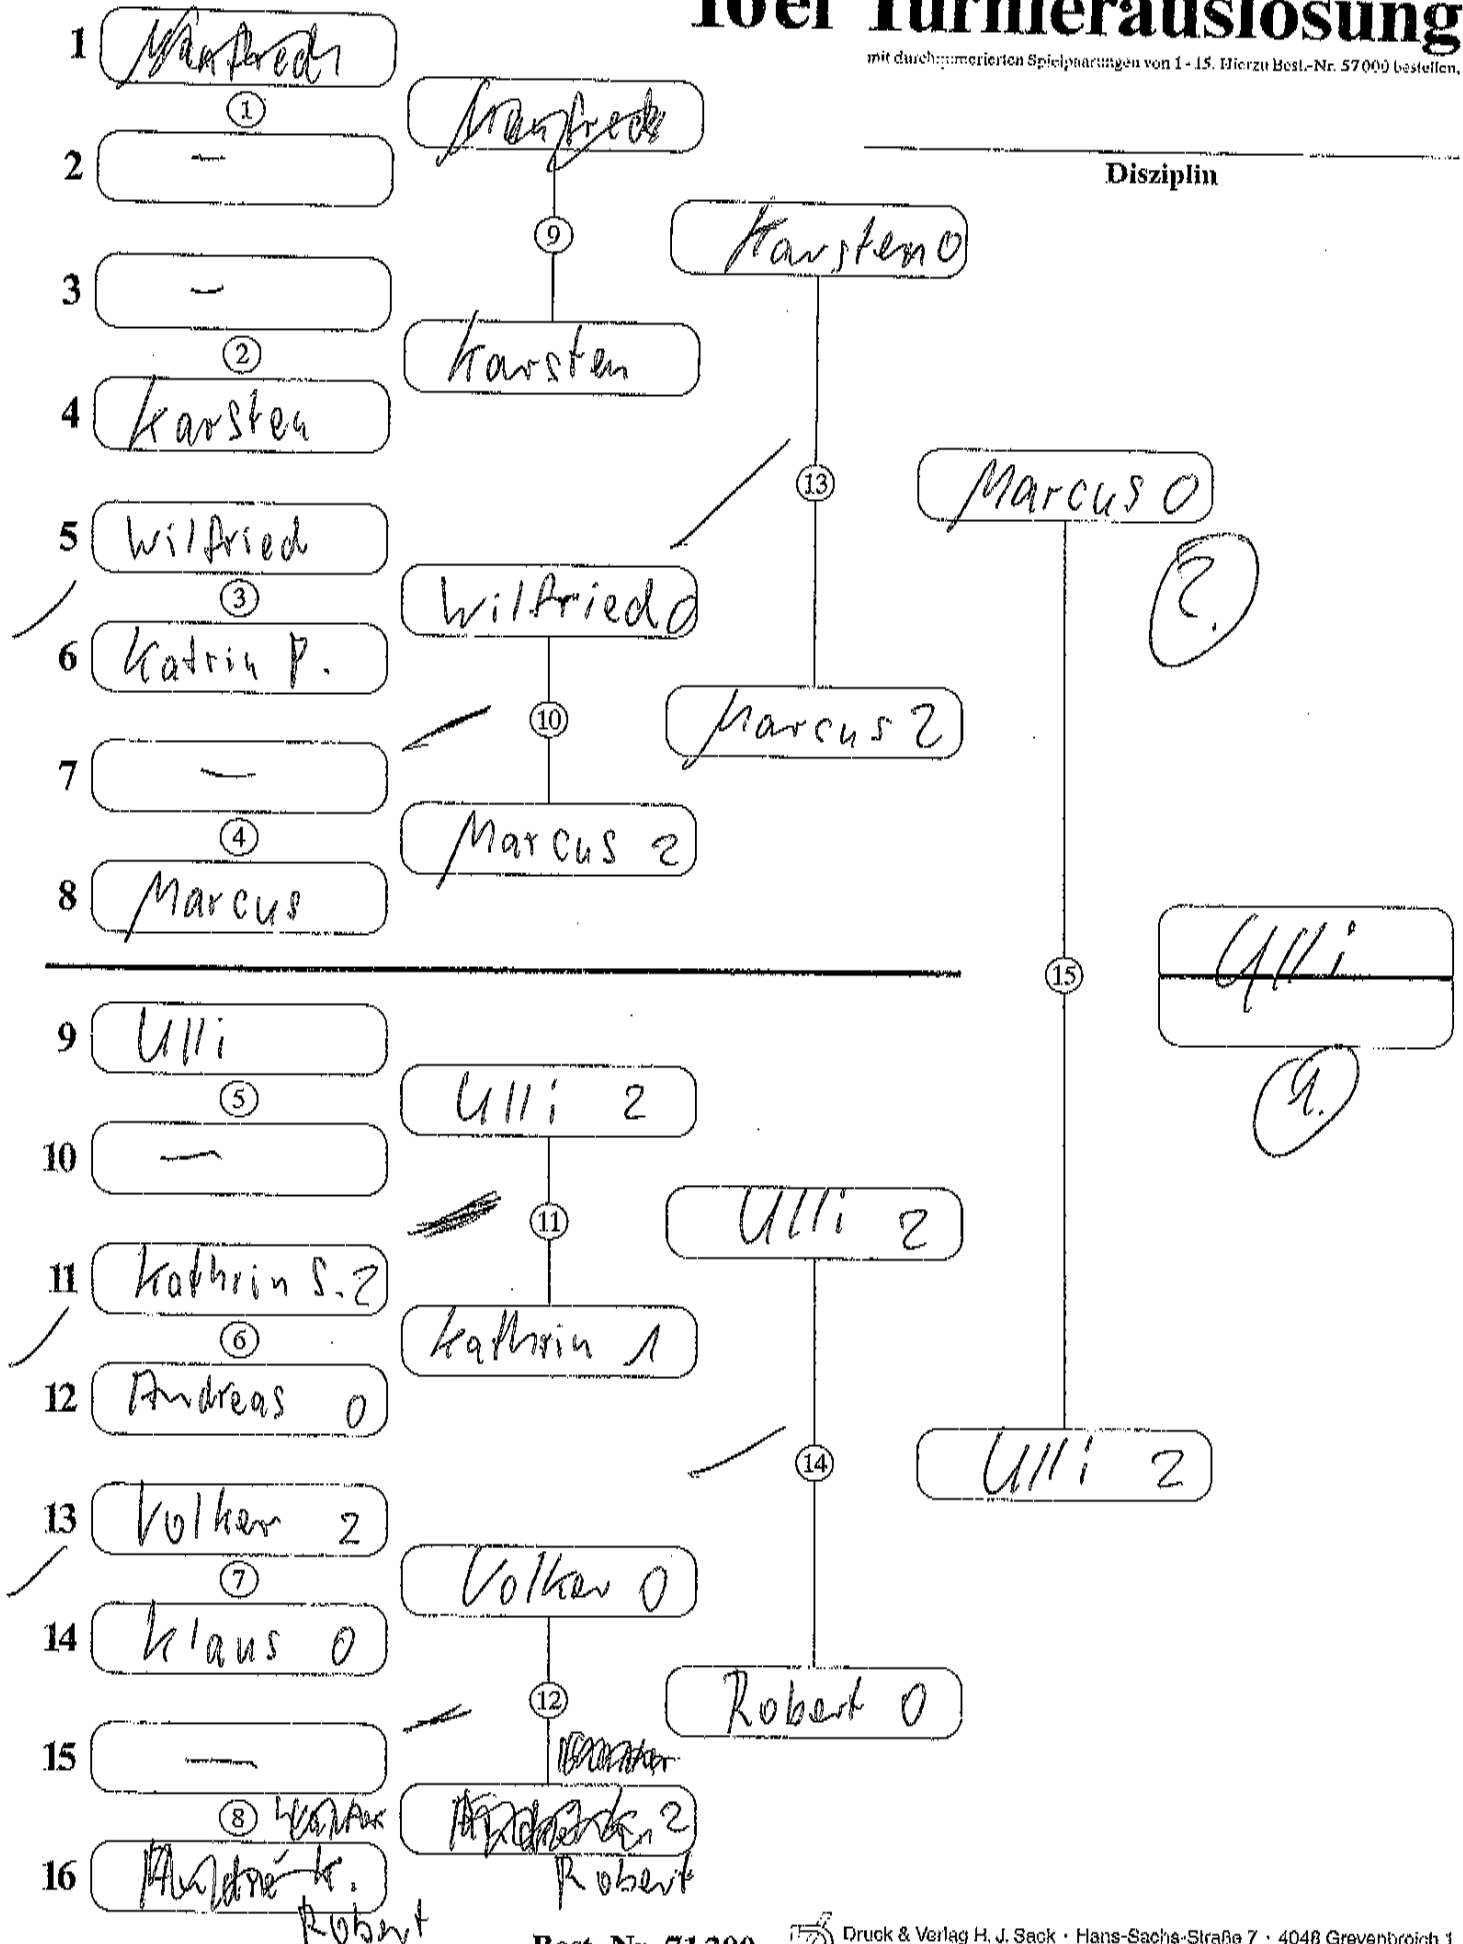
16er Turnierauslosung

mit durchnumerierten Spielpaarungen von 1 - 15. Hierzu Best.-Nr. 57000 bestellen.

Disziplin

1 Manfred
① 
2 —
3 —
②
4 Karsten
5 Wilfried
③
6 Katrin P.
7 —
④
8 Marcus

9 Ulli
⑤
10 —
11 Kathrin S. 2
⑥
12 Andreas 0
13 Volker 2
⑦
14 Klaus 0
15 —
⑧ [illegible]
16 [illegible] Robert

Manfred
⑨
Karsten

Wilfried 0
⑩
Marcus 2

Ulli 2
⑪
Kathrin 1

Volker 0
⑫
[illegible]
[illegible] 2
Robert

Karsten 0
⑬
Marcus 2

Ulli 2
⑭
Robert 0

Marcus 0
2.
⑮
Ulli 2

Ulli
1.

Best.-Nr. 71300 Druck & Verlag H. J. Sack · Hans-Sachs-Straße 7 · 4048 Grevenbroich 1